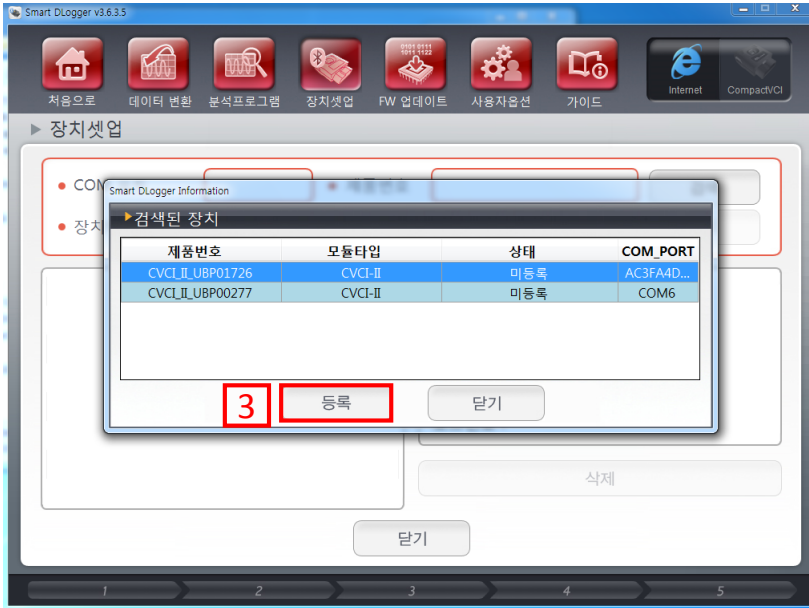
Smart DLogger v3.6.3.5

처음으로
데이터 변환
분석프로그램
장치셋업
0101 0111
1011 1122
FW 업데이트
사용자옵션
가이드
Internet
CompactVCI

▶ 장치셋업

● COM
● 제품번호
● 장치

Smart DLogger Information

▶검색된 장치

| 제품번호 | 모듈타입 | 상태 | COM_PORT |
|---|---|---|---|
| CVCI_II_UBP01726 | CVCI-II | 미등록 | AC3FA4D... |
| CVCI_II_UBP00277 | CVCI-II | 미등록 | COM6 |

3
등록
닫기

삭제

닫기

1
2
3
4
5